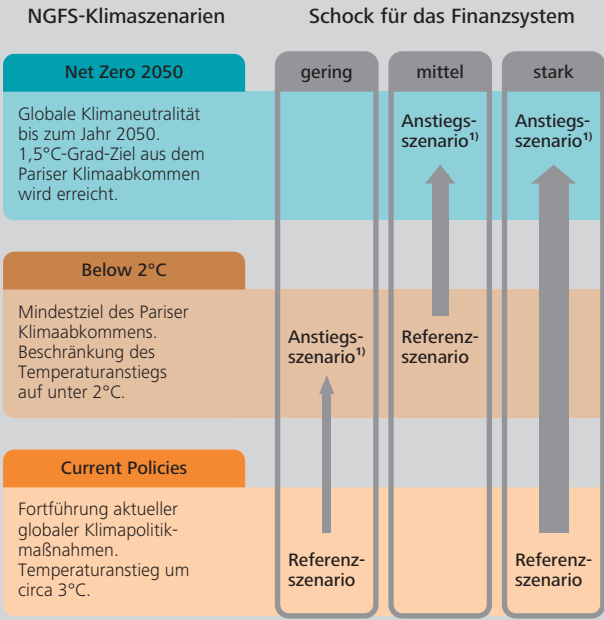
NGFS-Klimaszenarien

Schock für das Finanzsystem

gering

mittel

stark

Net Zero 2050

Globale Klimaneutralität bis zum Jahr 2050. 1,5°C-Grad-Ziel aus dem Pariser Klimaabkommen wird erreicht.

Anstiegsszenario$^{1)}$

Anstiegsszenario$^{1)}$

Below 2°C

Mindestziel des Pariser Klimaabkommens. Beschränkung des Temperaturanstiegs auf unter 2°C.

Anstiegsszenario$^{1)}$

Referenzszenario

Current Policies

Fortführung aktueller globaler Klimapolitikmaßnahmen. Temperaturanstieg um circa 3°C.

Referenzszenario

Referenzszenario